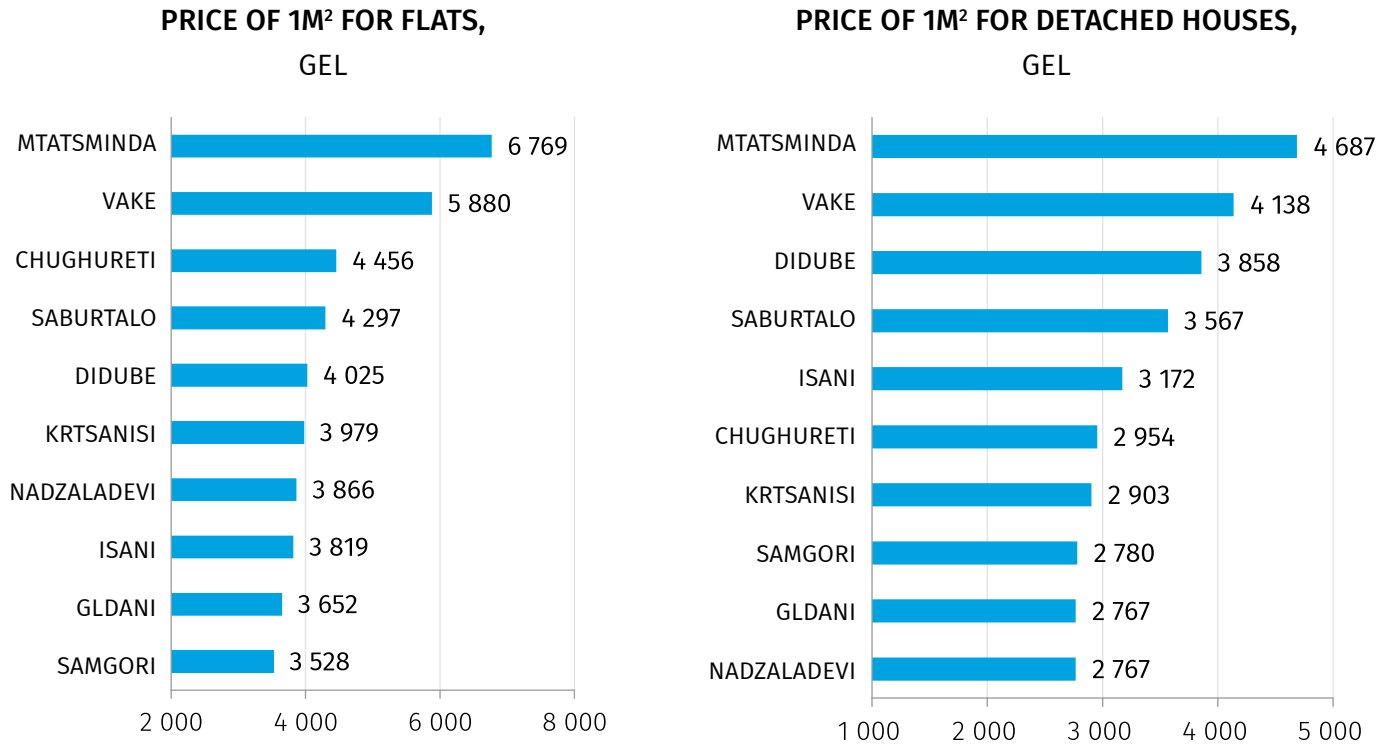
PRICE OF 1M$^2$ FOR FLATS, GEL

MTATSMINDA 6 769
VAKE 5 880
CHUGHURETI 4 456
SABURTALO 4 297
DIDUBE 4 025
KRTSANISI 3 979
NADZALADEVI 3 866
ISANI 3 819
GLDANI 3 652
SAMGORI 3 528

2 000 4 000 6 000 8 000

PRICE OF 1M$^2$ FOR DETACHED HOUSES, GEL

MTATSMINDA 4 687
VAKE 4 138
DIDUBE 3 858
SABURTALO 3 567
ISANI 3 172
CHUGHURETI 2 954
KRTSANISI 2 903
SAMGORI 2 780
GLDANI 2 767
NADZALADEVI 2 767

1 000 2 000 3 000 4 000 5 000